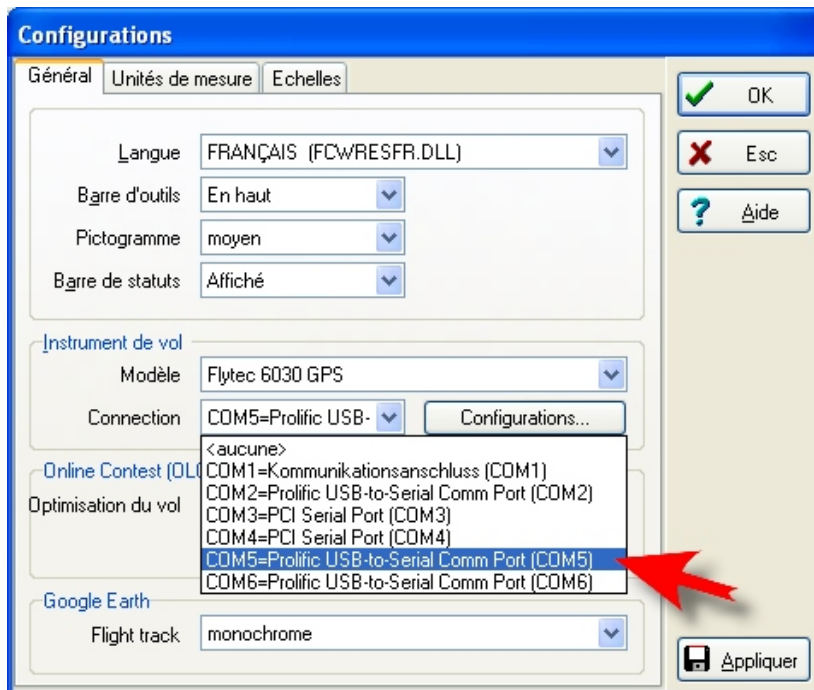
Configurations

Général | Unités de mesure | Echelles

OK
Esc
Aide

Langue FRANÇAIS (FCWRESFR.DLL)
Barre d'outils En haut
Pictogramme moyen
Barre de statuts Affiché

Instrument de vol
Modèle Flytec 6030 GPS
Connection COM5=Prolific USB-
Configurations...

<aucune>
COM1=Kommunikationsanschluss (COM1)
COM2=Prolific USB-to-Serial Comm Port (COM2)
COM3=PCI Serial Port (COM3)
COM4=PCI Serial Port (COM4)
COM5=Prolific USB-to-Serial Comm Port (COM5)
COM6=Prolific USB-to-Serial Comm Port (COM6)

Online Contest (OL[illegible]
Optimisation du vol

Google Earth
Flight track monochrome

Appliquer